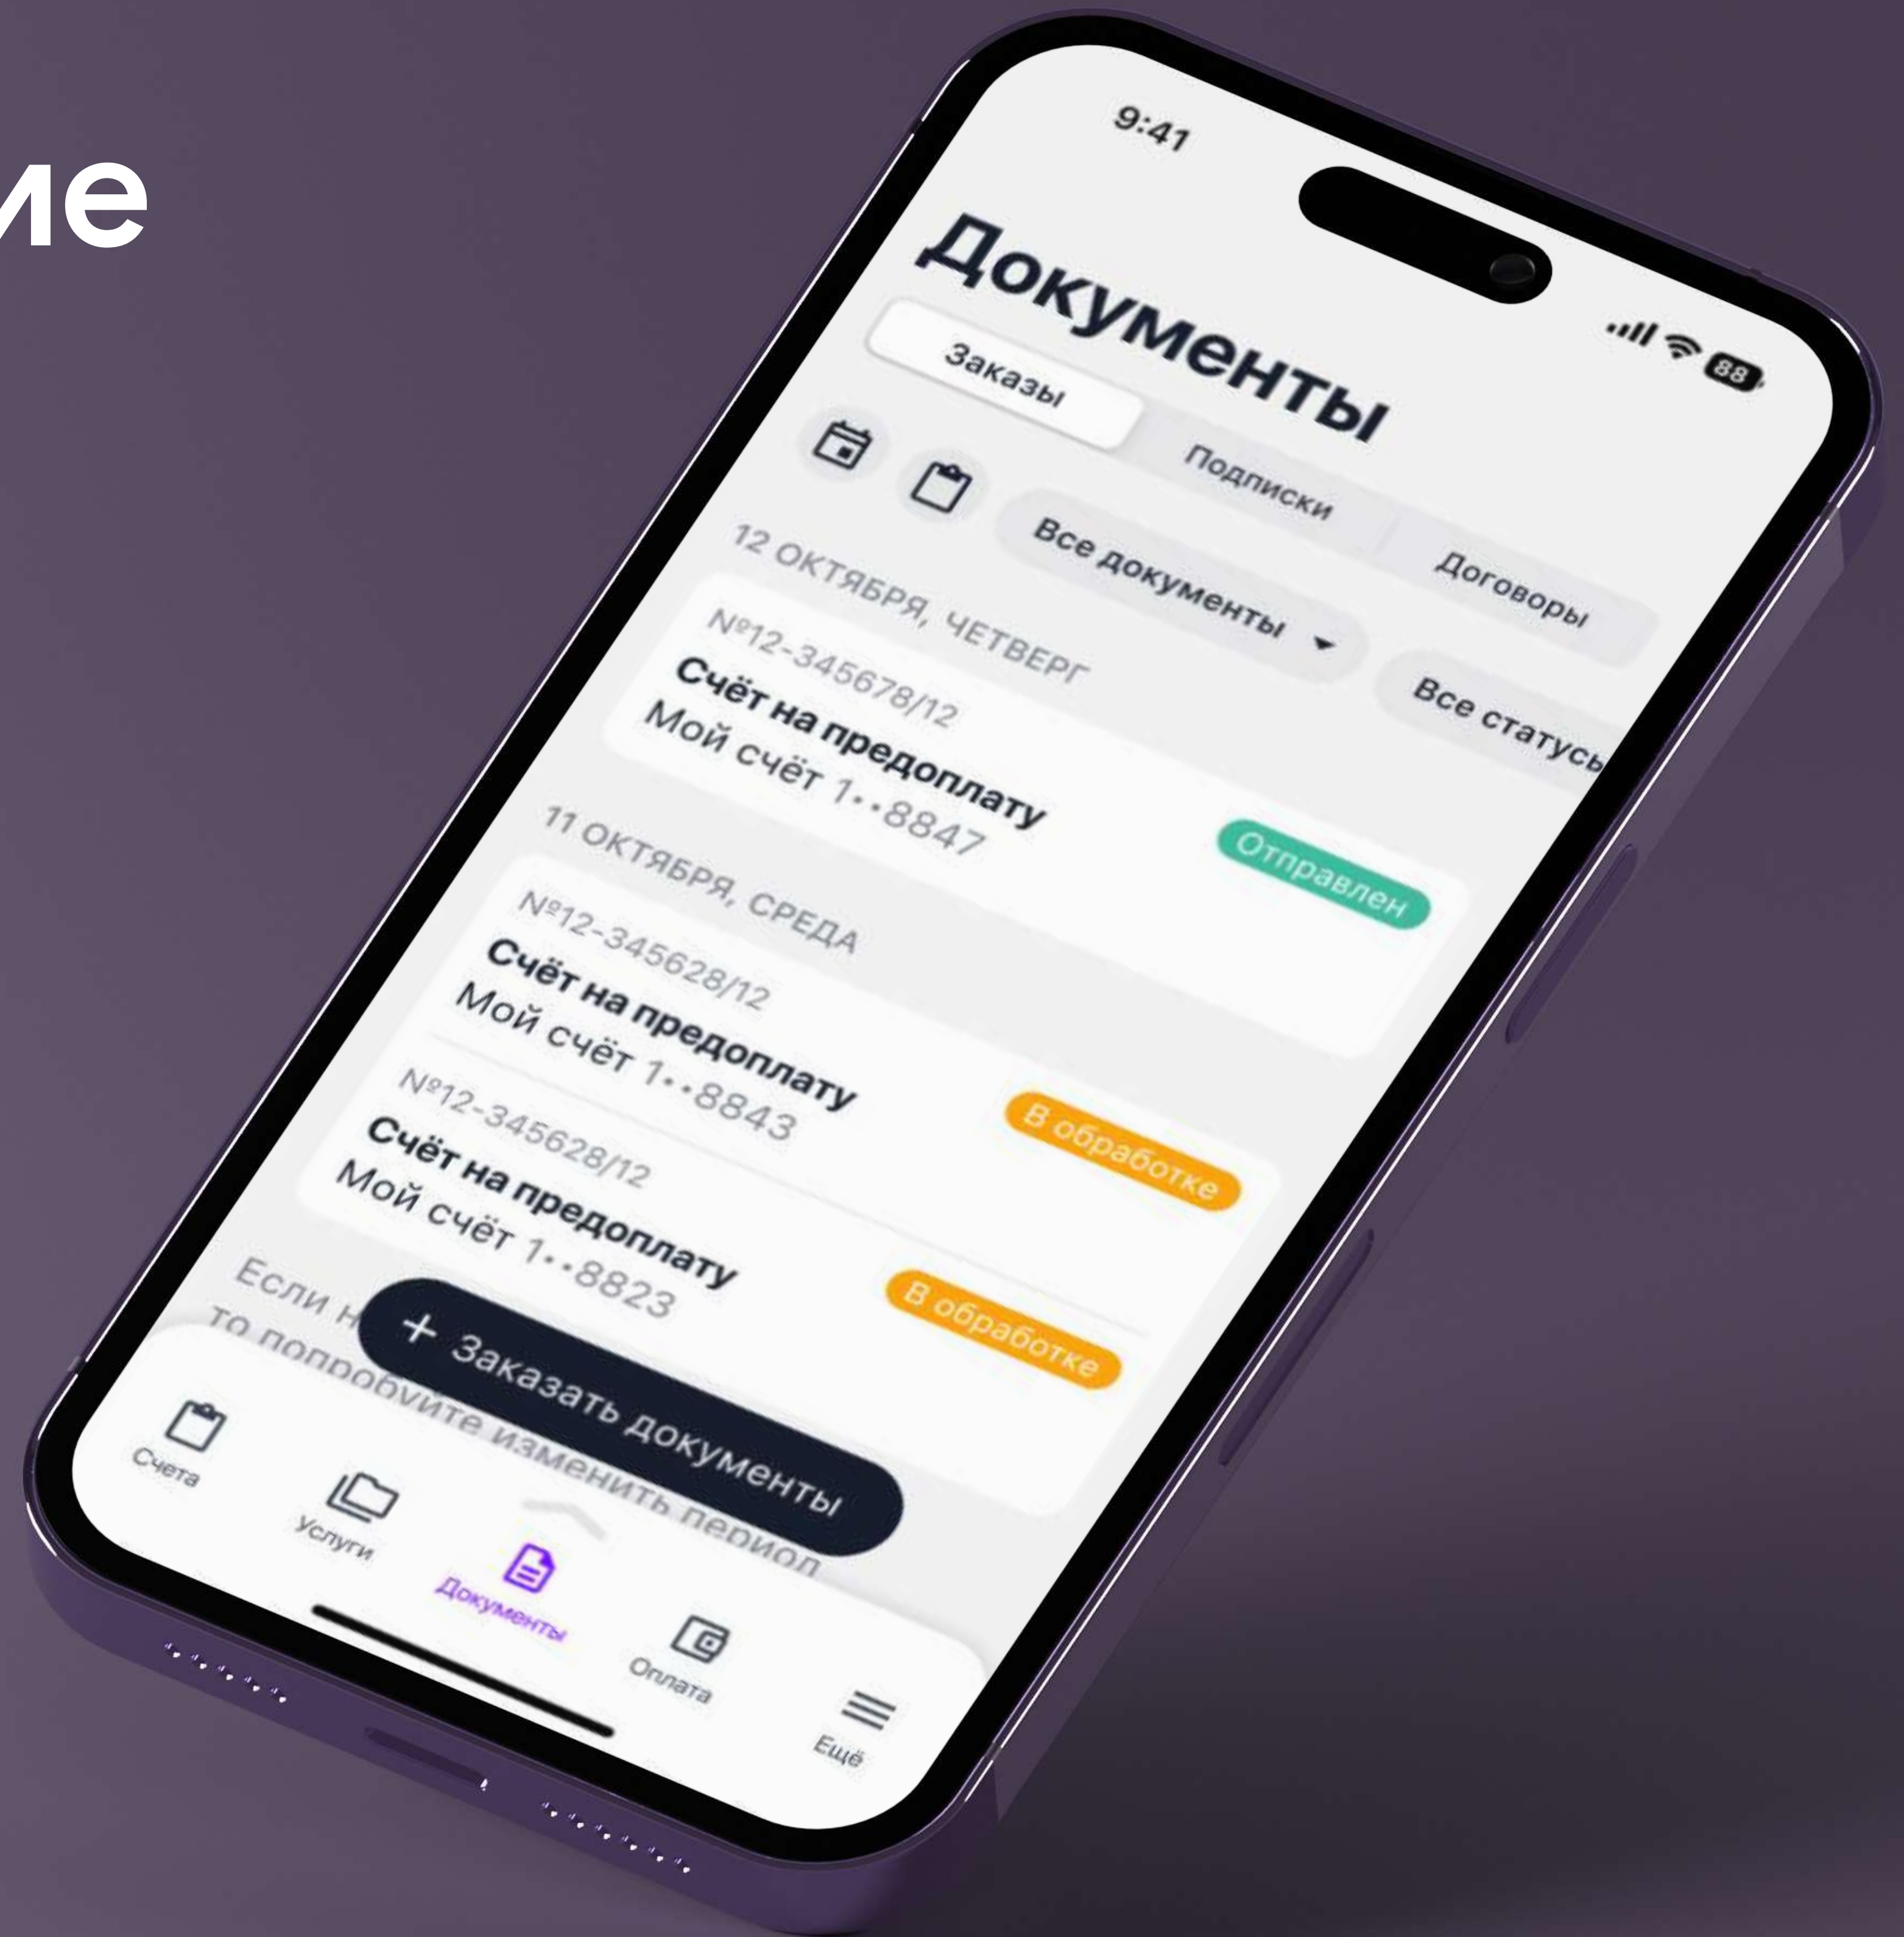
ие

9:41

88

Документы

Заказы

Подписки

Договоры

Все документы

Все статусы

12 ОКТЯБРЯ, ЧЕТВЕРГ

№12-345678/12

Счёт на предоплату

Мой счёт 1••8847

Отправлен

11 ОКТЯБРЯ, СРЕДА

№12-345628/12

Счёт на предоплату

Мой счёт 1••8843

В обработке

№12-345628/12

Счёт на предоплату

Мой счёт 1••8823

В обработке

Если н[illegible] то попробуйте изменить период

+ Заказать документы

Счета

Услуги

Документы

Оплата

Ещё